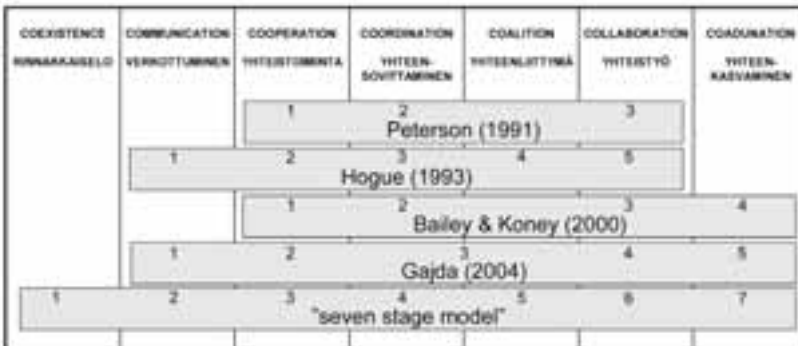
| COEXISTENCE RINNAKKAISELO | COMMUNICATION VERKOTTUMINEN | COOPERATION YHTEISTOIMINTA | COORDINATION YHTEEN-SOVITTAMINEN | COALITION YHTEENLIITTYMÄ | COLLABORATION YHTEISTYÖ | COADUNATION YHTEEN-KASVAMINEN |
|---|---|---|---|---|---|---|

1 2 3
Peterson (1991)

1 2 3 4 5
Hogue (1993)

1 2 3 4
Bailey & Koney (2000)

1 2 3 4 5
Gajda (2004)

1 2 3 4 5 6 7
"seven stage model"